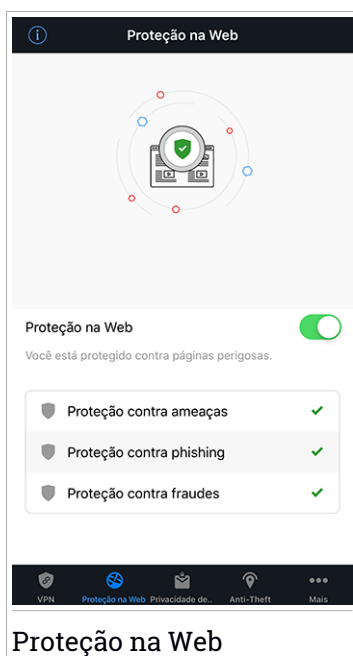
Proteção na Web

Proteção na Web

Você está protegido contra páginas perigosas.

Proteção contra ameaças

Proteção contra phishing

Proteção contra fraudes

VPN
Proteção na Web
Privacidade de...
Anti-Theft
Mais

Proteção na Web